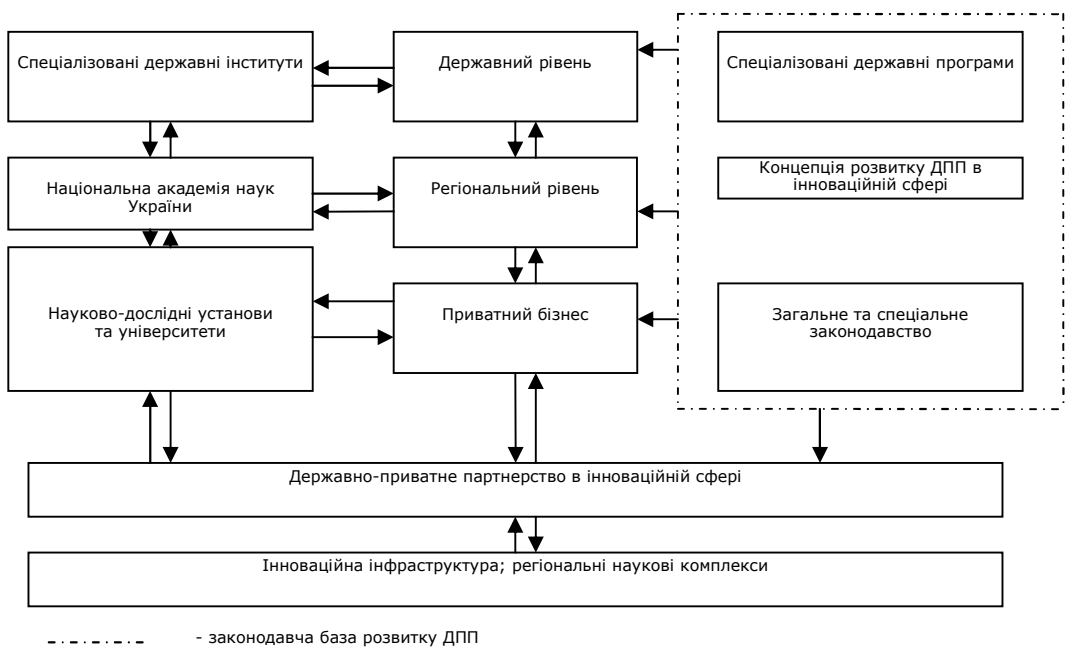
Спеціалізовані державні інститути

Державний рівень

Спеціалізовані державні програми

Національна академія наук України

Регіональний рівень

Концепція розвитку ДПП в інноваційній сфері

Науково-дослідні установи та університети

Приватний бізнес

Загальне та спеціальне законодавство

Державно-приватне партнерство в інноваційній сфері

Інноваційна інфраструктура; регіональні наукові комплекси

- законодавча база розвитку ДПП